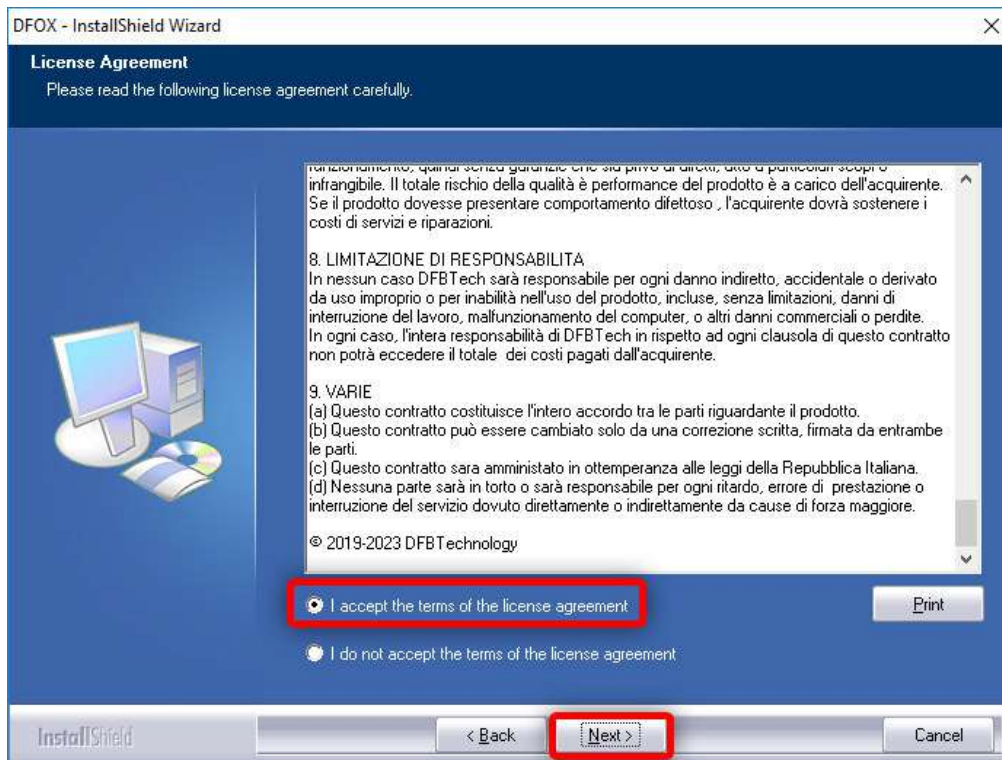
DFOX - InstallShield Wizard

License Agreement

Please read the following license agreement carefully.

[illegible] infrangibile. Il totale rischio della qualità è performance del prodotto è a carico dell'acquirente. Se il prodotto dovesse presentare comportamento difettoso , l'acquirente dovrà sostenere i costi di servizi e riparazioni.

8. LIMITAZIONE DI RESPONSABILITA
In nessun caso DFBTech sarà responsabile per ogni danno indiretto, accidentale o derivato da uso improprio o per inabilità nell'uso del prodotto, incluse, senza limitazioni, danni di interruzione del lavoro, malfunzionamento del computer, o altri danni commerciali o perdite.
In ogni caso, l'intera responsabilità di DFBTech in rispetto ad ogni clausola di questo contratto non potrà eccedere il totale dei costi pagati dall'acquirente.

9. VARIE
(a) Questo contratto costituisce l'intero accordo tra le parti riguardante il prodotto.
(b) Questo contratto può essere cambiato solo da una correzione scritta, firmata da entrambe le parti.
(c) Questo contratto sara amministato in ottemperanza alle leggi della Repubblica Italiana.
(d) Nessuna parte sarà in torto o sarà responsabile per ogni ritardo, errore di prestazione o interruzione del servizio dovuto direttamente o indirettamente da cause di forza maggiore.

© 2019-2023 DFBTechnology

I accept the terms of the license agreement

I do not accept the terms of the license agreement

Print

InstallShield

< Back

Next >

Cancel